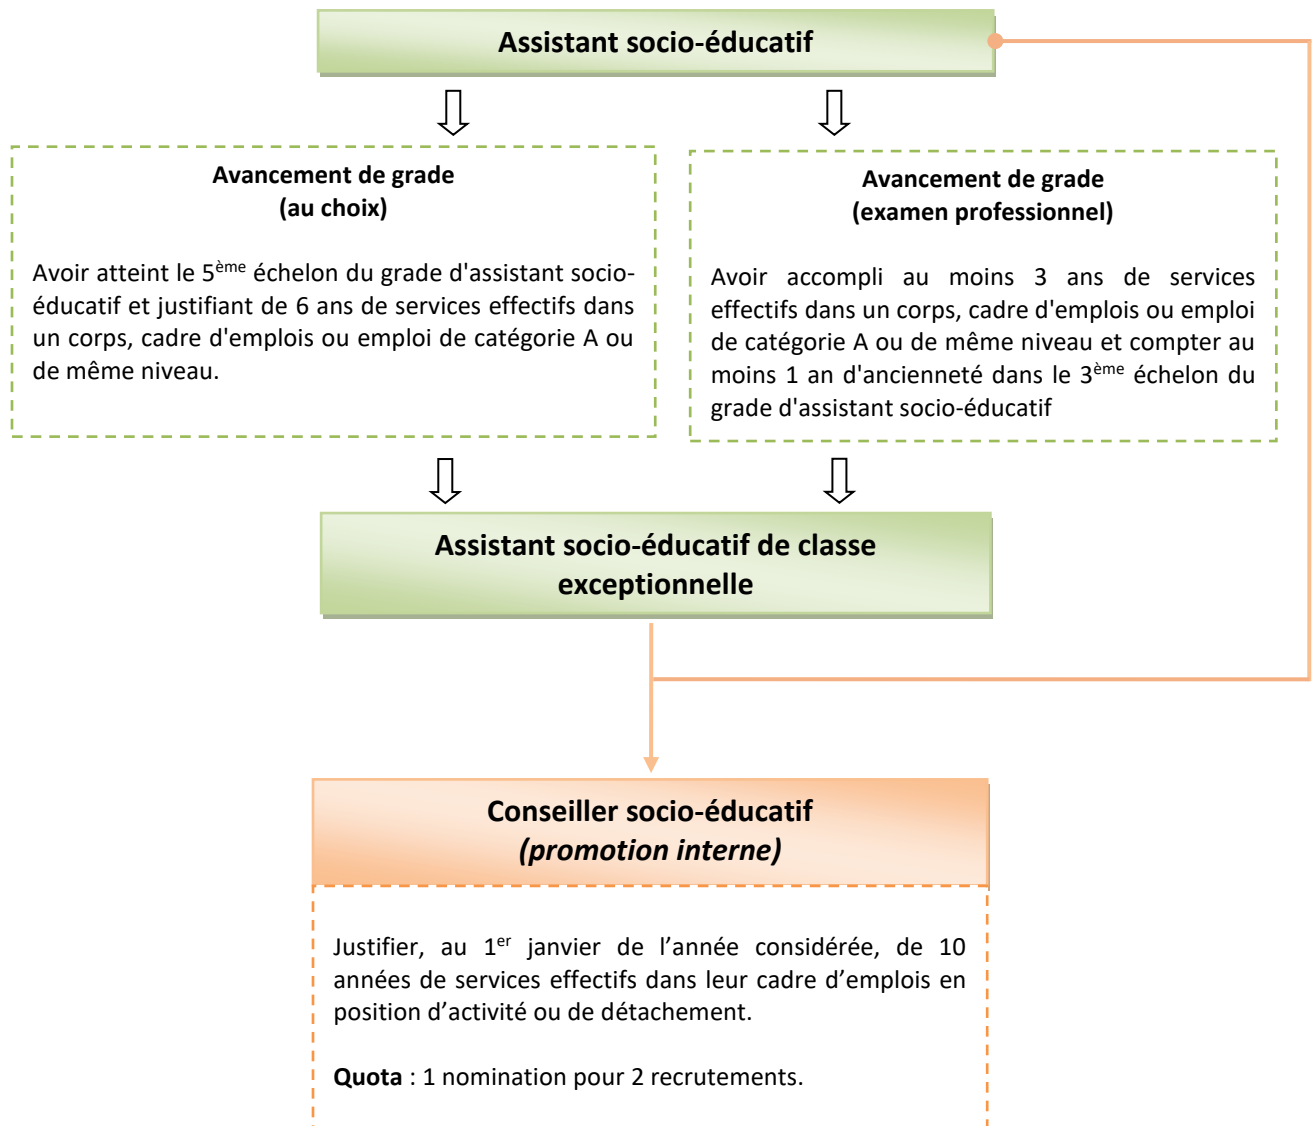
Assistant socio-éducatif

Avancement de grade
(au choix)

Avoir atteint le 5$^{ème}$ échelon du grade d'assistant socio-éducatif et justifiant de 6 ans de services effectifs dans un corps, cadre d'emplois ou emploi de catégorie A ou de même niveau.

Avancement de grade
(examen professionnel)

Avoir accompli au moins 3 ans de services effectifs dans un corps, cadre d'emplois ou emploi de catégorie A ou de même niveau et compter au moins 1 an d'ancienneté dans le 3$^{ème}$ échelon du grade d'assistant socio-éducatif

Assistant socio-éducatif de classe exceptionnelle

Conseiller socio-éducatif
(promotion interne)

Justifier, au 1$^{er}$ janvier de l'année considérée, de 10 années de services effectifs dans leur cadre d'emplois en position d'activité ou de détachement.

Quota : 1 nomination pour 2 recrutements.